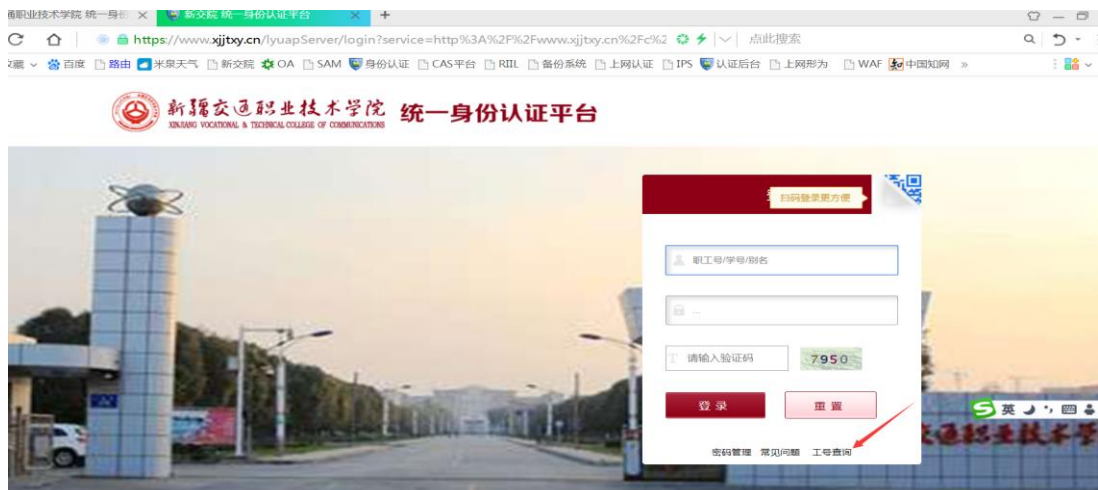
通职业技术学院 统一身份 × 新交院 统一身份认证平台 × +

https://www.xjjtxy.cn/lyuapServer/login?service=http%3A%2F%2Fwww.xjjtxy.cn%2Fc%2 点此搜索

收藏 百度 路由 米泉天气 新交院 OA SAM 身份认证 CAS平台 RIIL 备份系统 上网认证 IPS 认证后台 上网形为 WAF 中国知网 »

新疆交通职业技术学院 XINJIANG VOCATIONAL & TECHNICAL COLLEGE OF COMMUNICATIONS 统一身份认证平台

扫码登录更方便

职工号/学号/别名

...

请输入验证码 7950

登 录 重 置

密码管理 常见问题 工号查询

英

交通职业技术学